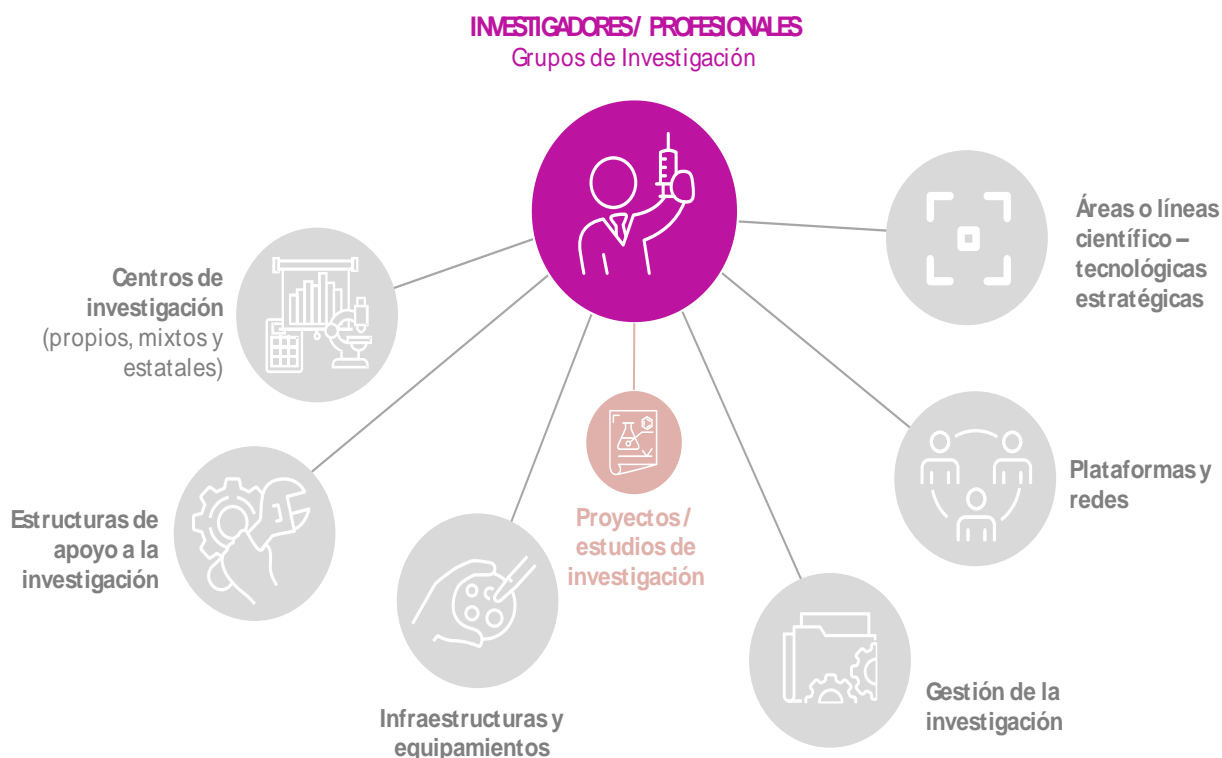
INVESTIGADORES/ PROFESIONALES
Grupos de Investigación

Centros de investigación (propios, mixtos y estatales)

Áreas o líneas científico – tecnológicas estratégicas

Estructuras de apoyo a la investigación

Proyectos / estudios de investigación

Plataformas y redes

Infraestructuras y equipamientos

Gestión de la investigación